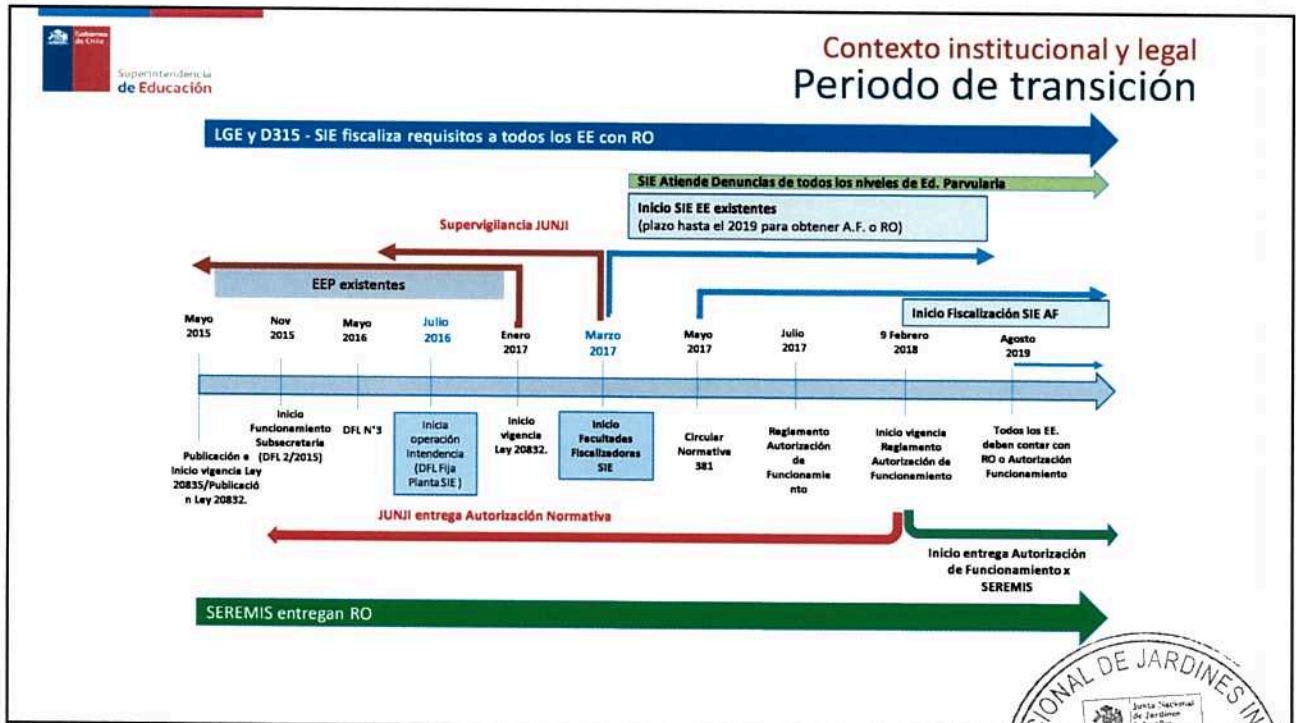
Gobierno de Chile

Superintendencia de Educación

Contexto institucional y legal
Periodo de transición

LGE y D315 - SIE fiscaliza requisitos a todos los EE con RO

SIE Atiende Denuncias de todos los niveles de Ed. Parvularia

Inicio SIE EE existentes
(plazo hasta el 2019 para obtener A.F. o RO)

Supervigilancia JUNJI

EEP existentes

Inicio Fiscalización SIE AF

Mayo 2015

Nov 2015

Mayo 2016

Julio 2016

Enero 2017

Marzo 2017

Mayo 2017

Julio 2017

9 Febrero 2018

Agosto 2019

Publicación e Inicio vigencia Ley 20835/Publicación Ley 20832.

Inicio Funcionamiento Subsecretaria (DFL 2/2015)

DFL N°3

Inicia operación Intendencia (DFL Fija Planta SIE)

Inicio vigencia Ley 20832.

Inicio Facultades Fiscalizadoras SIE

Circular Normativa 381

Reglamento Autorización de Funcionamiento

Inicio vigencia Reglamento Autorización de Funcionamiento

Todos los EE. deben contar con RO o Autorización Funcionamiento

JUNJI entrega Autorización Normativa

Inicio entrega Autorización de Funcionamiento x SEREMIS

SEREMIS entregan RO

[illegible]NAL DE JARDINES IN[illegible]

Junta Nacional de Jardines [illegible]